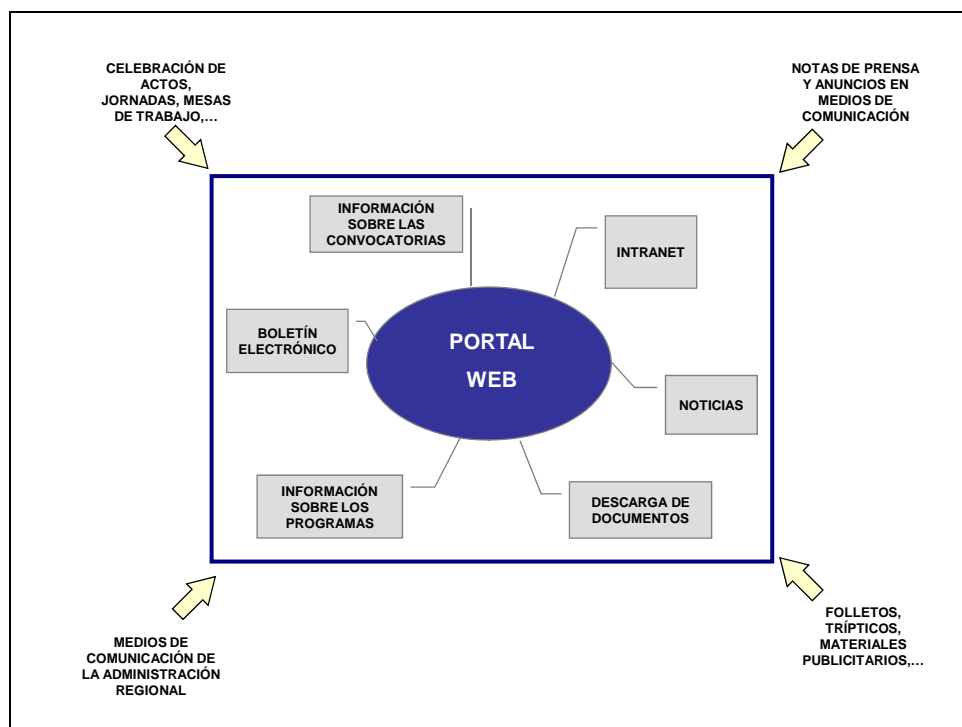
CELEBRACIÓN DE ACTOS, JORNADAS, MESAS DE TRABAJO,…

NOTAS DE PRENSA Y ANUNCIOS EN MEDIOS DE COMUNICACIÓN

INFORMACIÓN SOBRE LAS CONVOCATORIAS

INTRANET

BOLETÍN ELECTRÓNICO

PORTAL WEB

NOTICIAS

INFORMACIÓN SOBRE LOS PROGRAMAS

DESCARGA DE DOCUMENTOS

MEDIOS DE COMUNICACIÓN DE LA ADMINISTRACIÓN REGIONAL

FOLLETOS, TRÍPTICOS, MATERIALES PUBLICITARIOS,…